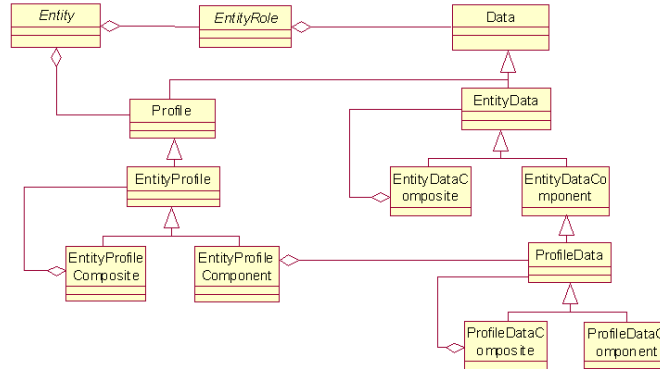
Entity

EntityRole

Data

Profile

EntityData

EntityProfile

EntityDataC omposite

EntityDataCo mponent

EntityProfile Composite

EntityProfile Component

ProfileData

ProfileDataC omposite

ProfileDataC omponent